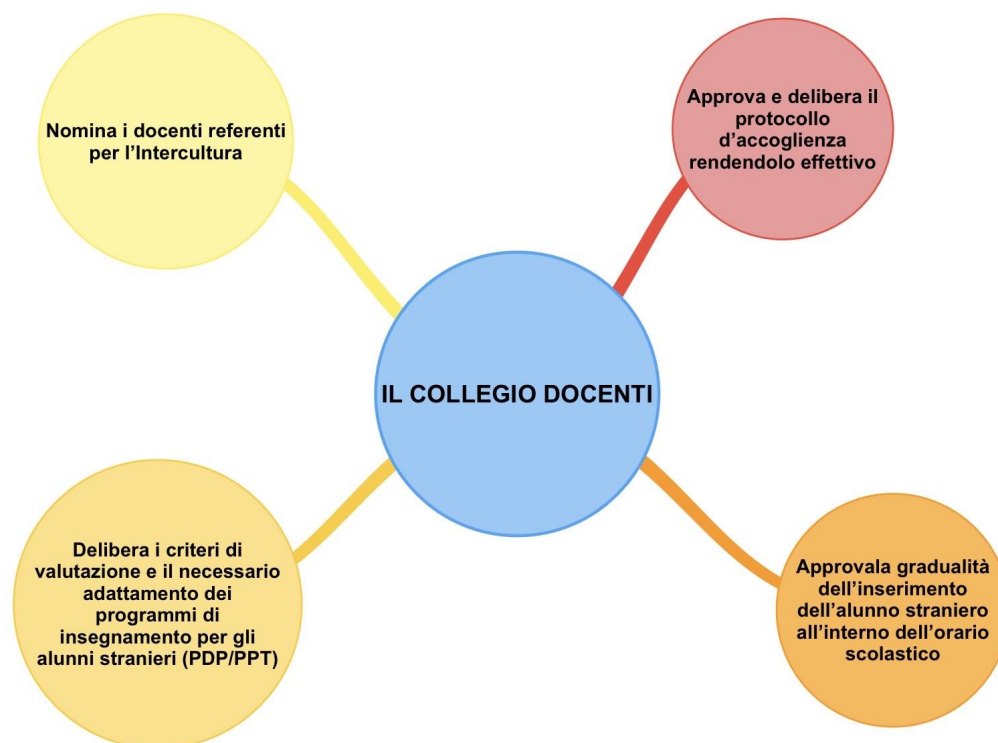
Nomina i docenti referenti per l’Intercultura

Approva e delibera il protocollo d’accoglienza rendendolo effettivo

IL COLLEGIO DOCENTI

Delibera i criteri di valutazione e il necessario adattamento dei programmi di insegnamento per gli alunni stranieri (PDP/PPT)

Approvala gradualità dell’inserimento dell’alunno straniero all’interno dell’orario scolastico